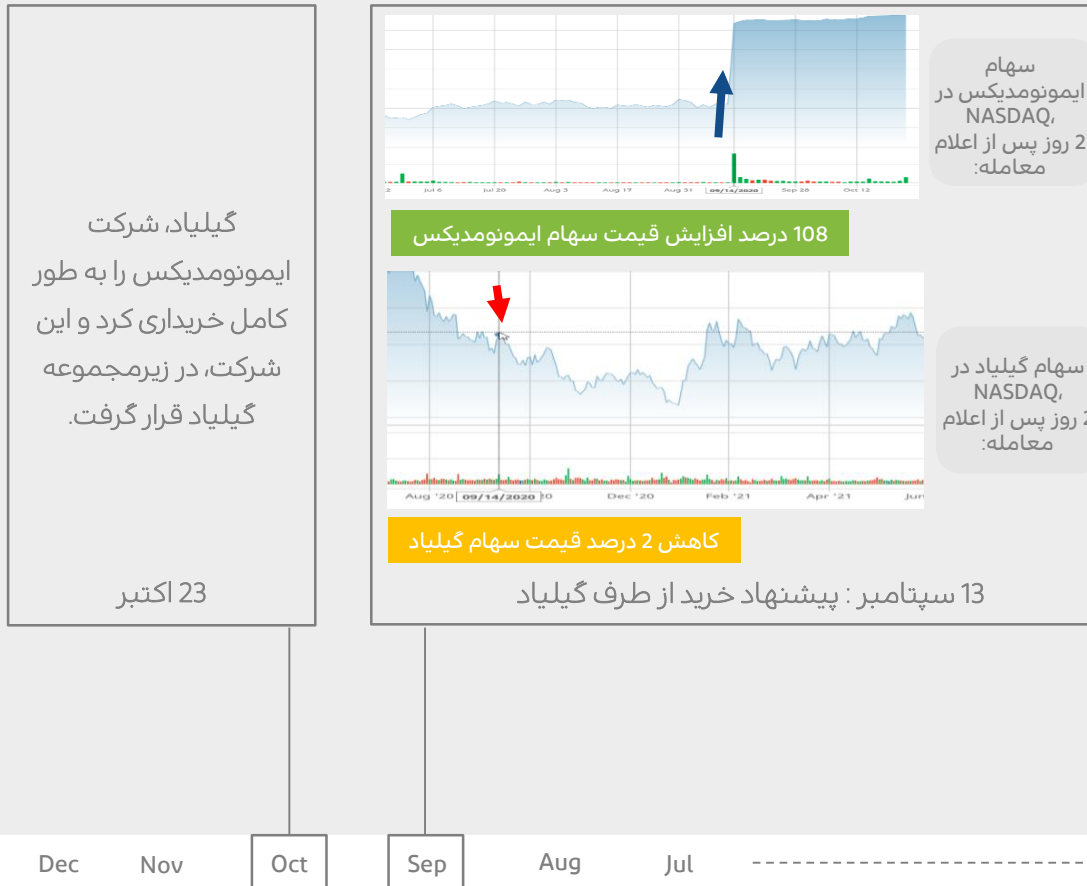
گیلیاد، شرکت ایمونومدیکس را به طور کامل خریداری کرد و این شرکت، در زیرمجموعه گیلیاد قرار گرفت.

23 اکتبر

سهام ایمونومدیکس در NASDAQ، 2 روز پس از اعلام معامله:

Jul 6 Jul 20 Aug 3 Aug 17 Aug 31 09/14/2020 Sep 28 Oct 12

108 درصد افزایش قیمت سهام ایمونومدیکس

سهام گیلیاد در NASDAQ، 2 روز پس از اعلام معامله:

Aug '20 09/14/2020 Dec '20 Feb '21 Apr '21 Jun

کاهش 2 درصد قیمت سهام گیلیاد

13 سپتامبر : پیشنهاد خرید از طرف گیلیاد

Dec Nov Oct Sep Aug Jul